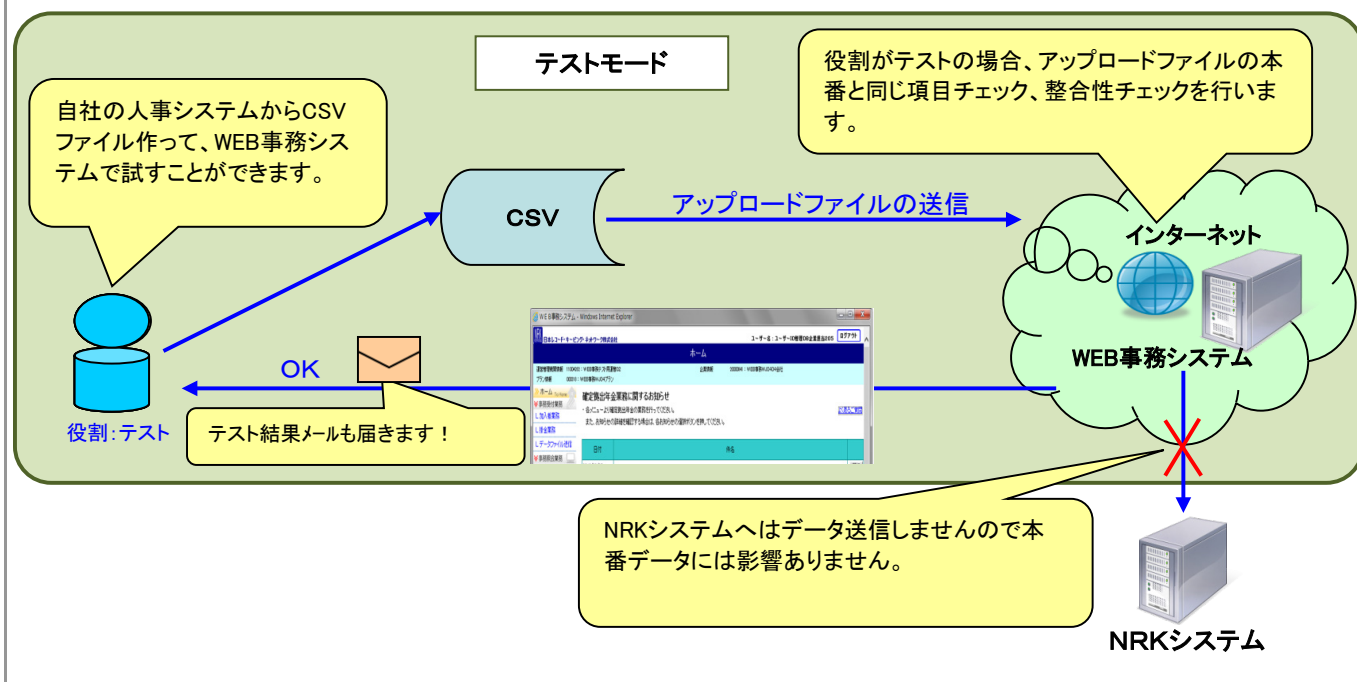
テストモード

自社の人事システムからCSVファイル作って、WEB事務システムで試すことができます。

役割がテストの場合、アップロードファイルの本番と同じ項目チェック、整合性チェックを行います。

CSV

アップロードファイルの送信

インターネット

WEB事務システム

OK

役割:テスト

テスト結果メールも届きます！

WEB事務システム - Windows Internet Explorer

ホーム

確定拠出年金業務に関するお知らせ

ログアウト

日付

件名

NRKシステムへはデータ送信しませんので本番データには影響ありません。

NRKシステム